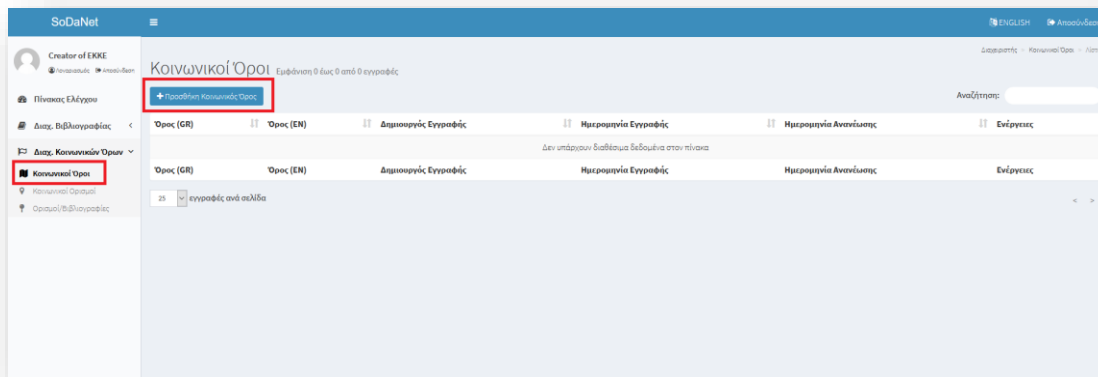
SoDaNet

ENGLISH Αποσύνδεση

Creator of EKKE
Λογαριασμός Αποσύνδεση

Πίνακας Ελέγχου

Διαχ. Βιβλιογραφίας

Διαχ. Κοινωνικών Όρων

Κοινωνικοί Όροι

Κοινωνικοί Ορισμοί

Ορισμοί/Βιβλιογραφίες

Διαχειριστής > Κοινωνικοί Όροι > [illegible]

Κοινωνικοί Όροι Εμφάνιση 0 έως 0 από 0 εγγραφές

+ Προσθήκη Κοινωνικός Όρος

Αναζήτηση:

| Όρος (GR) | Όρος (EN) | Δημιουργός Εγγραφής | Ημερομηνία Εγγραφής | Ημερομηνία Ανανέωσης | Ενέργειες |
|---|---|---|---|---|---|
| Δεν υπάρχουν διαθέσιμα δεδομένα στον πίνακα | | | | | |
| Όρος (GR) | Όρος (EN) | Δημιουργός Εγγραφής | Ημερομηνία Εγγραφής | Ημερομηνία Ανανέωσης | Ενέργειες |

25 εγγραφές ανά σελίδα

< >